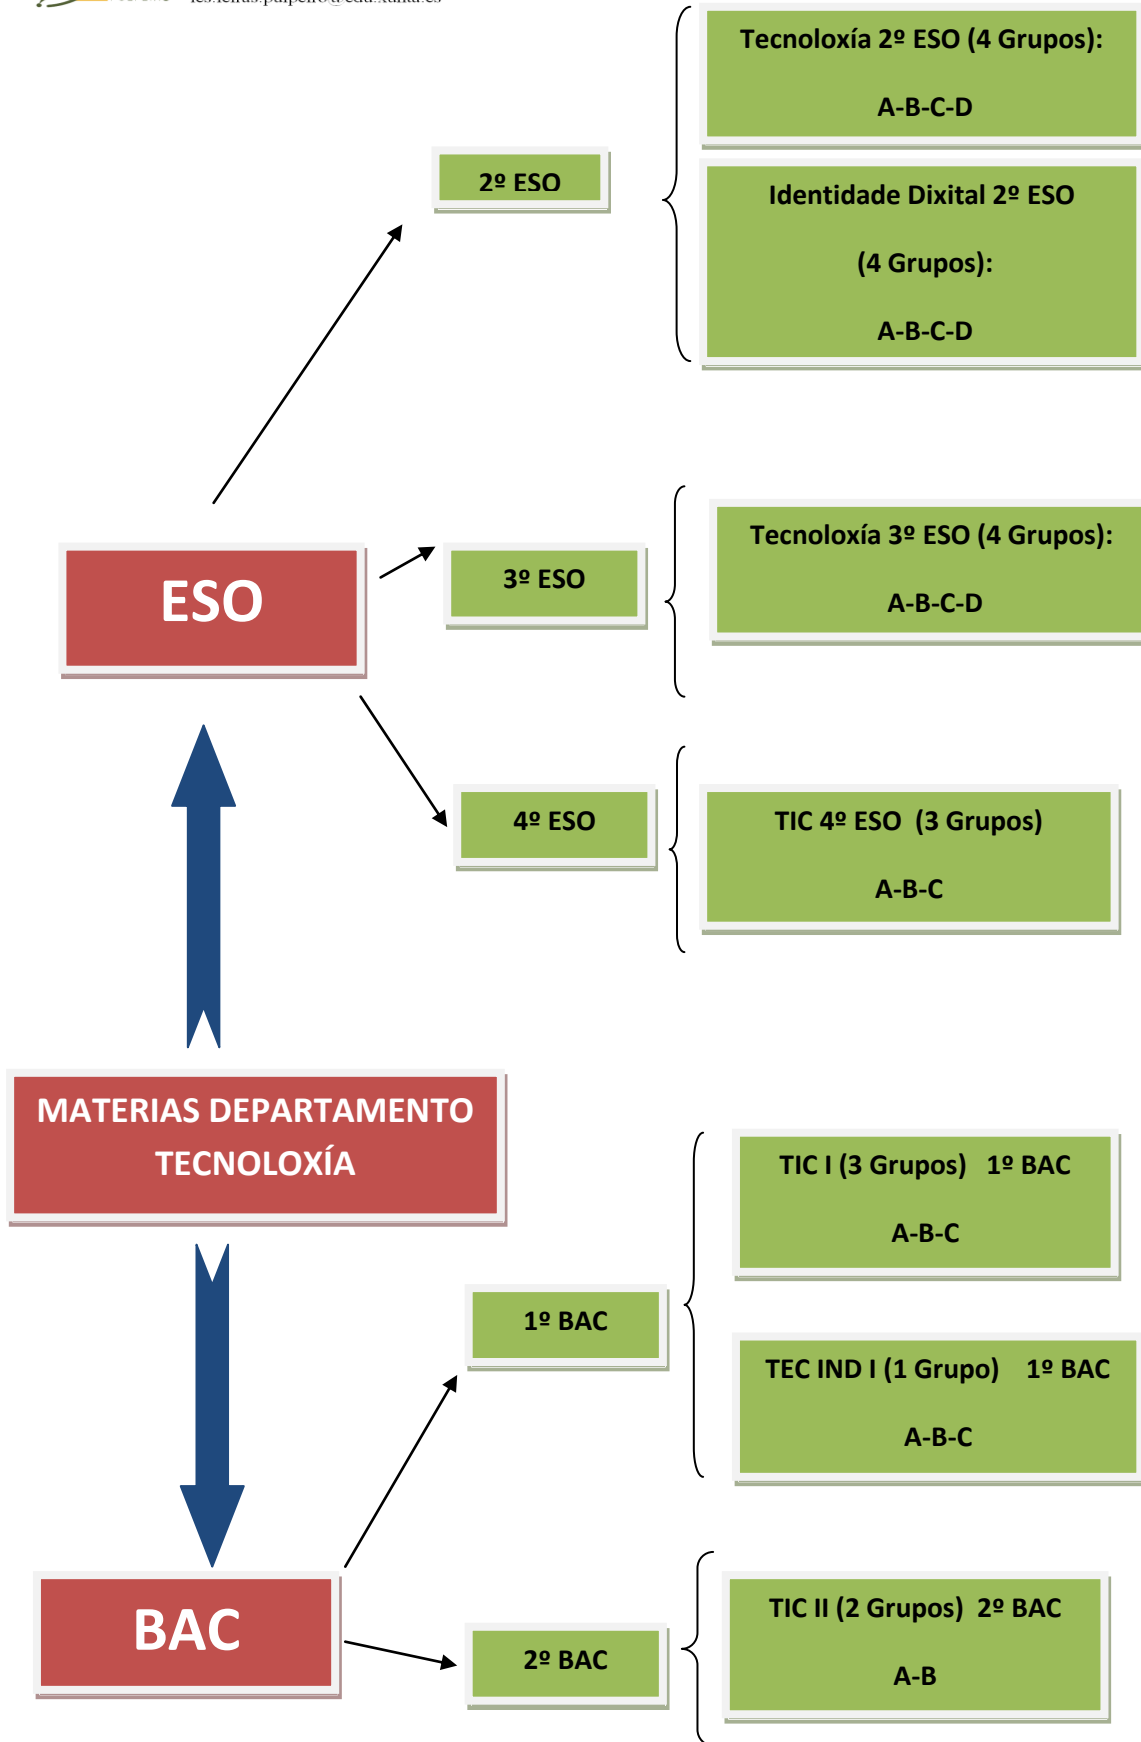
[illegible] ies.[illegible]@edu.xunta.es

ESO

2º ESO

Tecnoloxía 2º ESO (4 Grupos):

A-B-C-D

Identidade Dixital 2º ESO

(4 Grupos):

A-B-C-D

3º ESO

Tecnoloxía 3º ESO (4 Grupos):

A-B-C-D

4º ESO

TIC 4º ESO (3 Grupos)

A-B-C

MATERIAS DEPARTAMENTO TECNOLOXÍA

BAC

1º BAC

TIC I (3 Grupos) 1º BAC

A-B-C

TEC IND I (1 Grupo) 1º BAC

A-B-C

2º BAC

TIC II (2 Grupos) 2º BAC

A-B